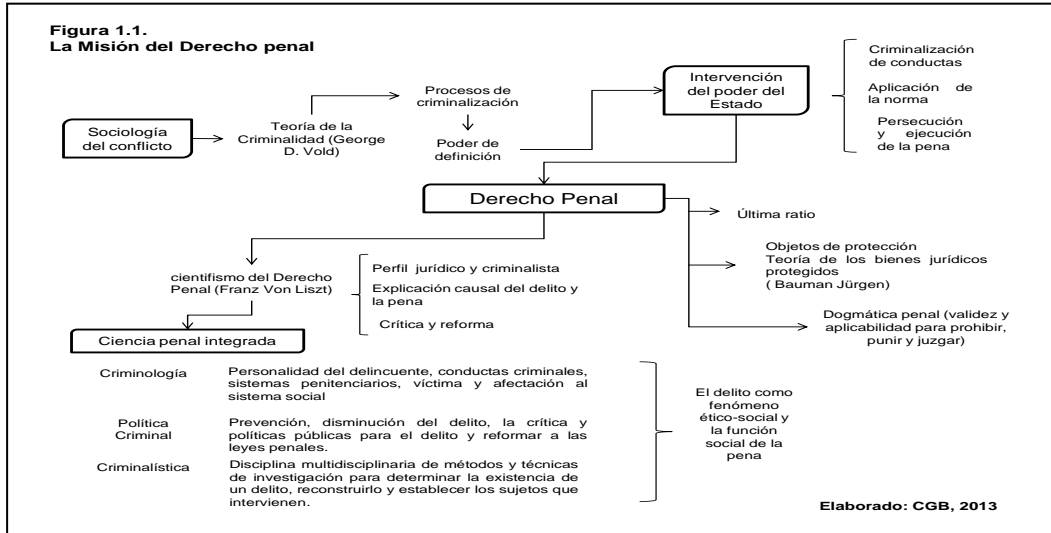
Figura 1.1.
La Misión del Derecho penal

Sociología del conflicto

Teoría de la Criminalidad (George D. Vold)

Procesos de criminalización

Poder de definición

Intervención del poder del Estado

Criminalización de conductas

Aplicación de la norma

Persecución y ejecución de la pena

Derecho Penal

Última ratio

Objetos de protección
Teoría de los bienes jurídicos protegidos
( Bauman Jürgen)

Dogmática penal (validez y aplicabilidad para prohibir, punir y juzgar)

cientifismo del Derecho Penal (Franz Von Liszt)

Perfil jurídico y criminalista

Explicación causal del delito y la pena

Crítica y reforma

Ciencia penal integrada

Criminología — Personalidad del delincuente, conductas criminales, sistemas penitenciarios, víctima y afectación al sistema social

Política Criminal — Prevención, disminución del delito, la crítica y políticas públicas para el delito y reformar a las leyes penales.

Criminalística — Disciplina multidisciplinaria de métodos y técnicas de investigación para determinar la existencia de un delito, reconstruirlo y establecer los sujetos que intervienen.

El delito como fenómeno ético-social y la función social de la pena

Elaborado: CGB, 2013